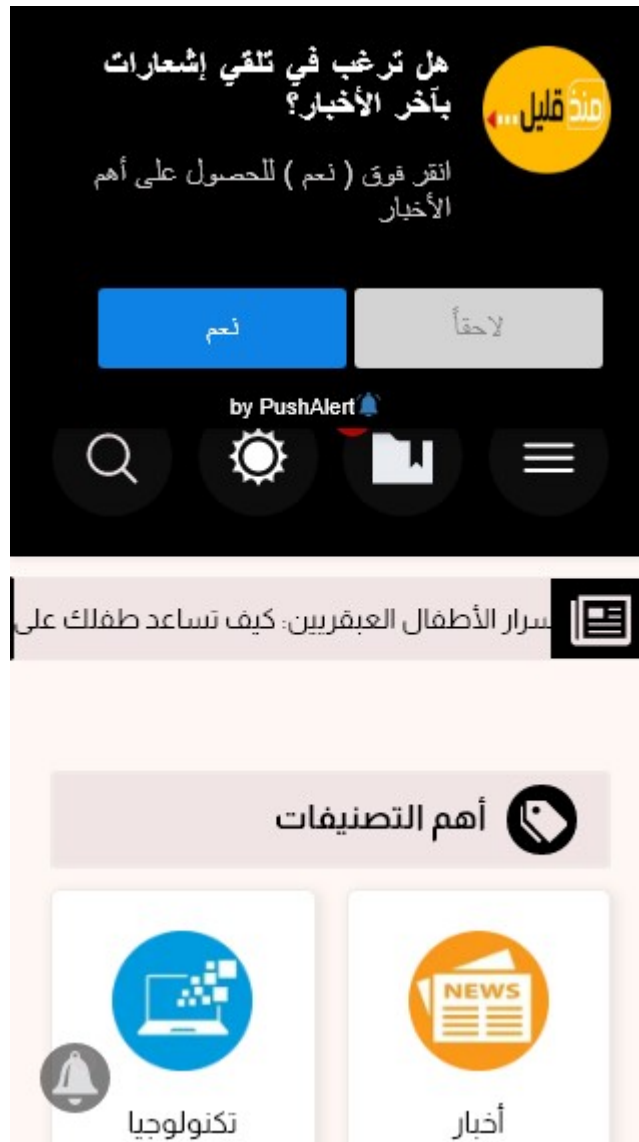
منذ قليل...

هل ترغب في تلقي إشعارات بآخر الأخبار؟

انقر فوق ( نعم ) للحصول على أهم الأخبار

لاحقاً

نعم

by PushAlert

سرار الأطفال العبقريين: كيف تساعد طفلك على

أهم التصنيفات

NEWS

تكنولوجيا

أخبار